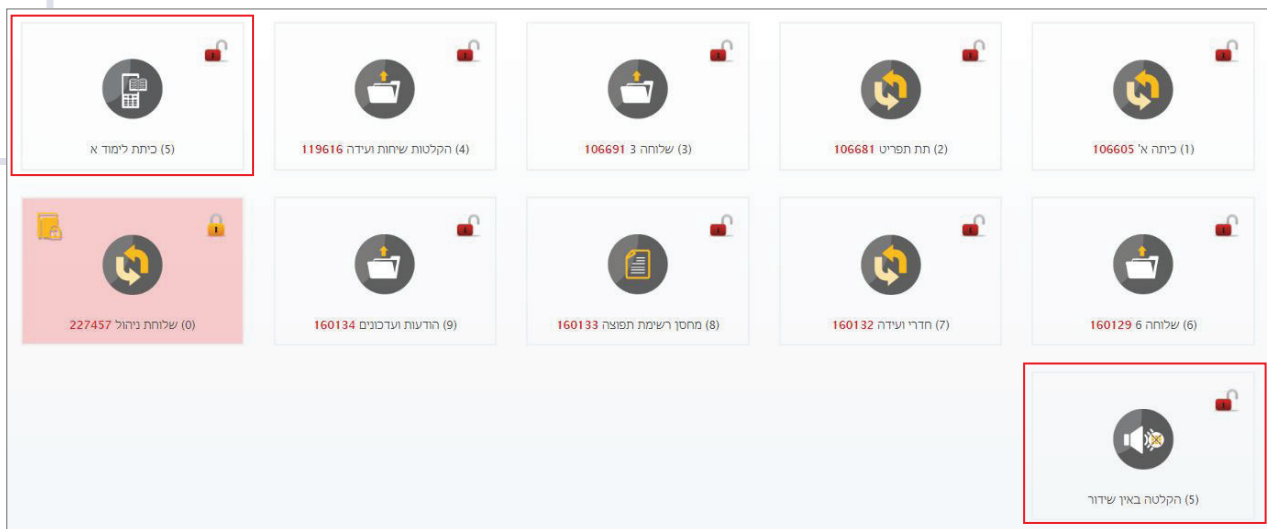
(1) כיתה א' 106605

(2) תת תפריט 106681

(3) שלוחה 3 106691

(4) הקלטות שיחות ועידה 119616

(5) כיתת לימוד א

(6) שלוחה 6 160129

(7) חדרי ועידה 160132

(8) מחסן רשימת תפוצה 160133

(9) הודעות ועדכונים 160134

(0) שלוחת ניהול 227457

(5) הקלטה באין שידור